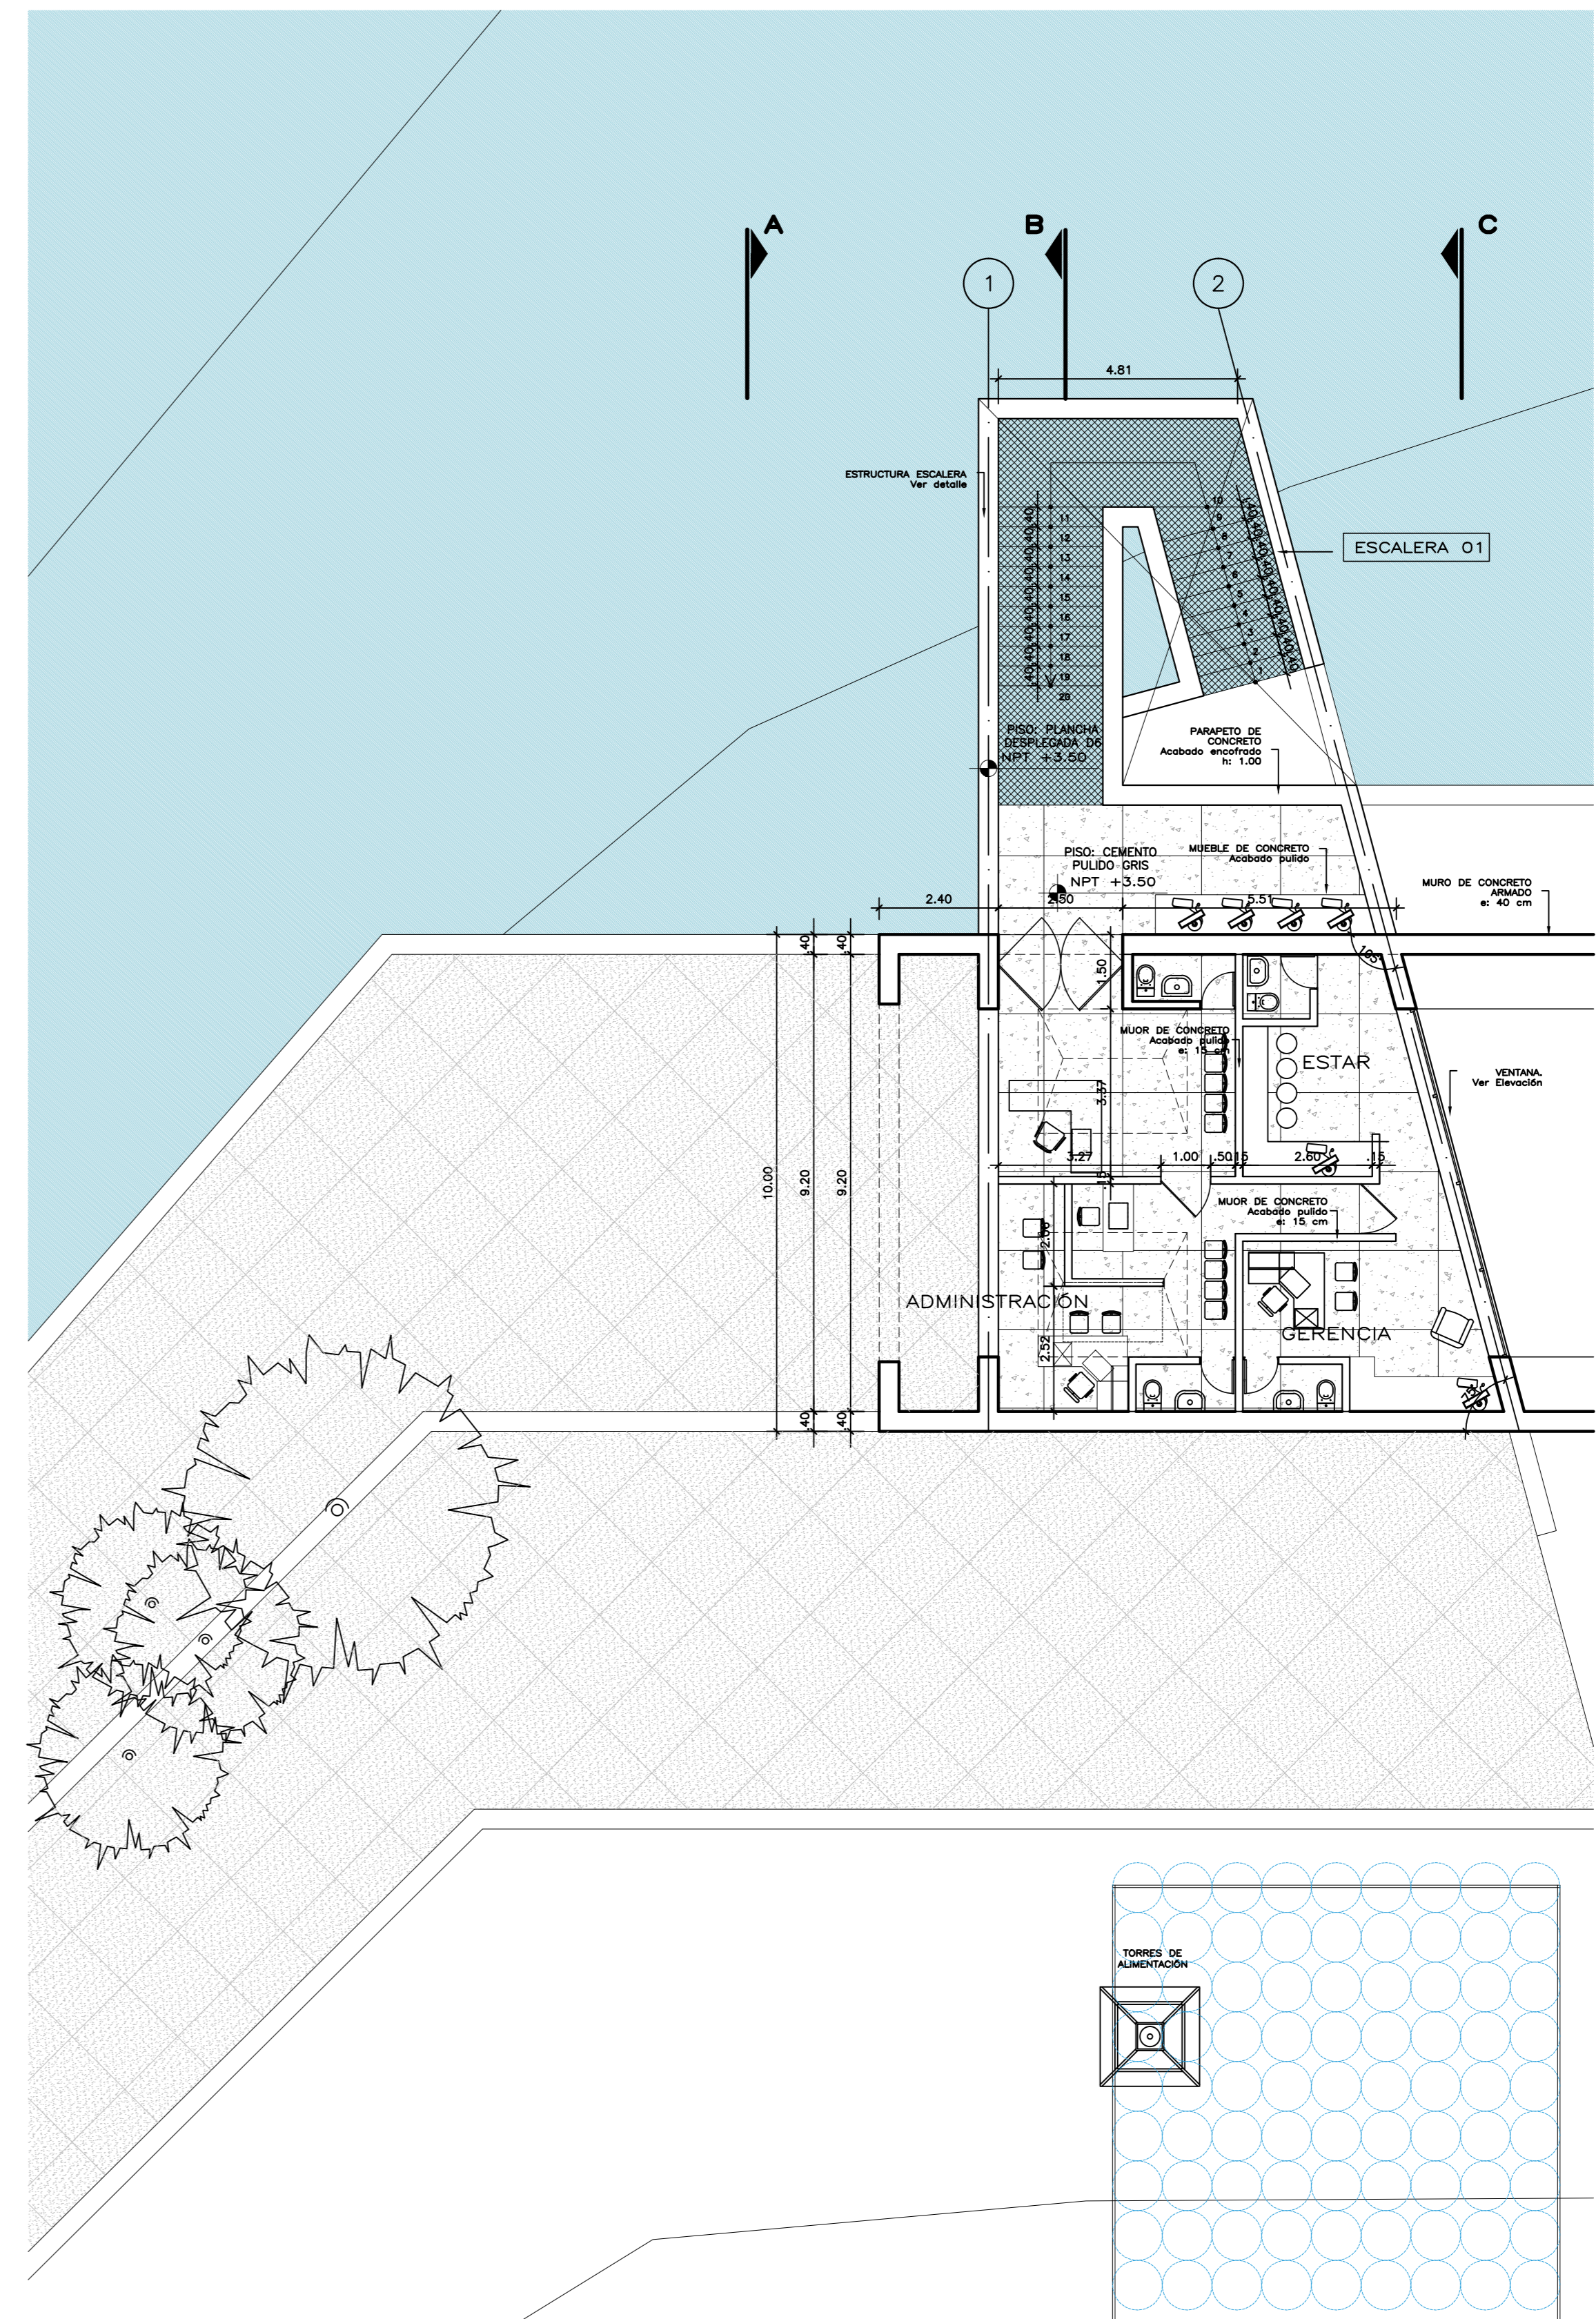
A
B
C
1
2
4.81
ESTRUCTURA ESCALERA
Ver detalle
ESCALERA 01
10
9
8
7
6
5
4
3
2
1
11
12
13
14
15
16
17
18
19
20
PISO: PLANCHA DESPLEGADA D6
NPT +3.50
PARAPETO DE CONCRETO
Acabado encofrado
h: 1.00
PISO: CEMENTO PULIDO GRIS
NPT +3.50
MUEBLE DE CONCRETO
Acabado pulido
2.40
2.50
5.51
MURO DE CONCRETO ARMADO
e: 40 cm
40
40
1.50
MUOR DE CONCRETO
Acabado pulido
e: 15 cm
ESTAR
VENTANA.
Ver Elevación
3.77
3.27
1.00
.50
.15
2.60
.15
10.00
9.20
9.20
MUOR DE CONCRETO
Acabado pulido
e: 15 cm
2.06
ADMINISTRACIÓN
GERENCIA
2.52
40
40
TORRES DE ALIMENTACIÓN